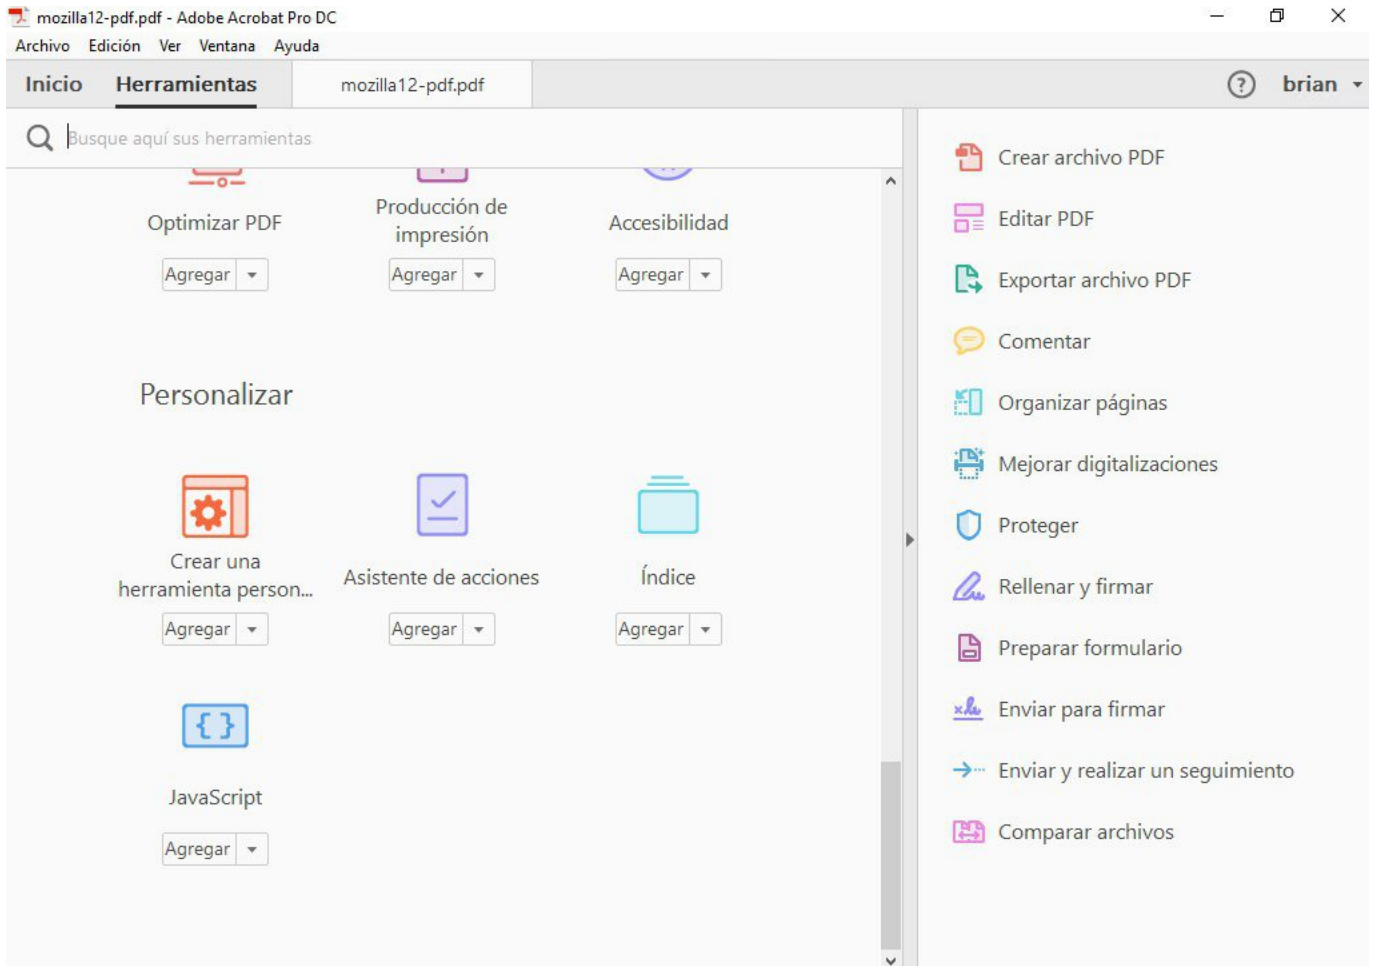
mozilla12-pdf.pdf - Adobe Acrobat Pro DC

Archivo Edición Ver Ventana Ayuda

Inicio Herramientas mozilla12-pdf.pdf ? brian

Busque aquí sus herramientas

Optimizar PDF
Agregar

Producción de impresión
Agregar

Accesibilidad
Agregar

Personalizar

Crear una herramienta person...
Agregar

Asistente de acciones
Agregar

Índice
Agregar

JavaScript
Agregar

Crear archivo PDF
Editar PDF
Exportar archivo PDF
Comentar
Organizar páginas
Mejorar digitalizaciones
Proteger
Rellenar y firmar
Preparar formulario
Enviar para firmar
Enviar y realizar un seguimiento
Comparar archivos